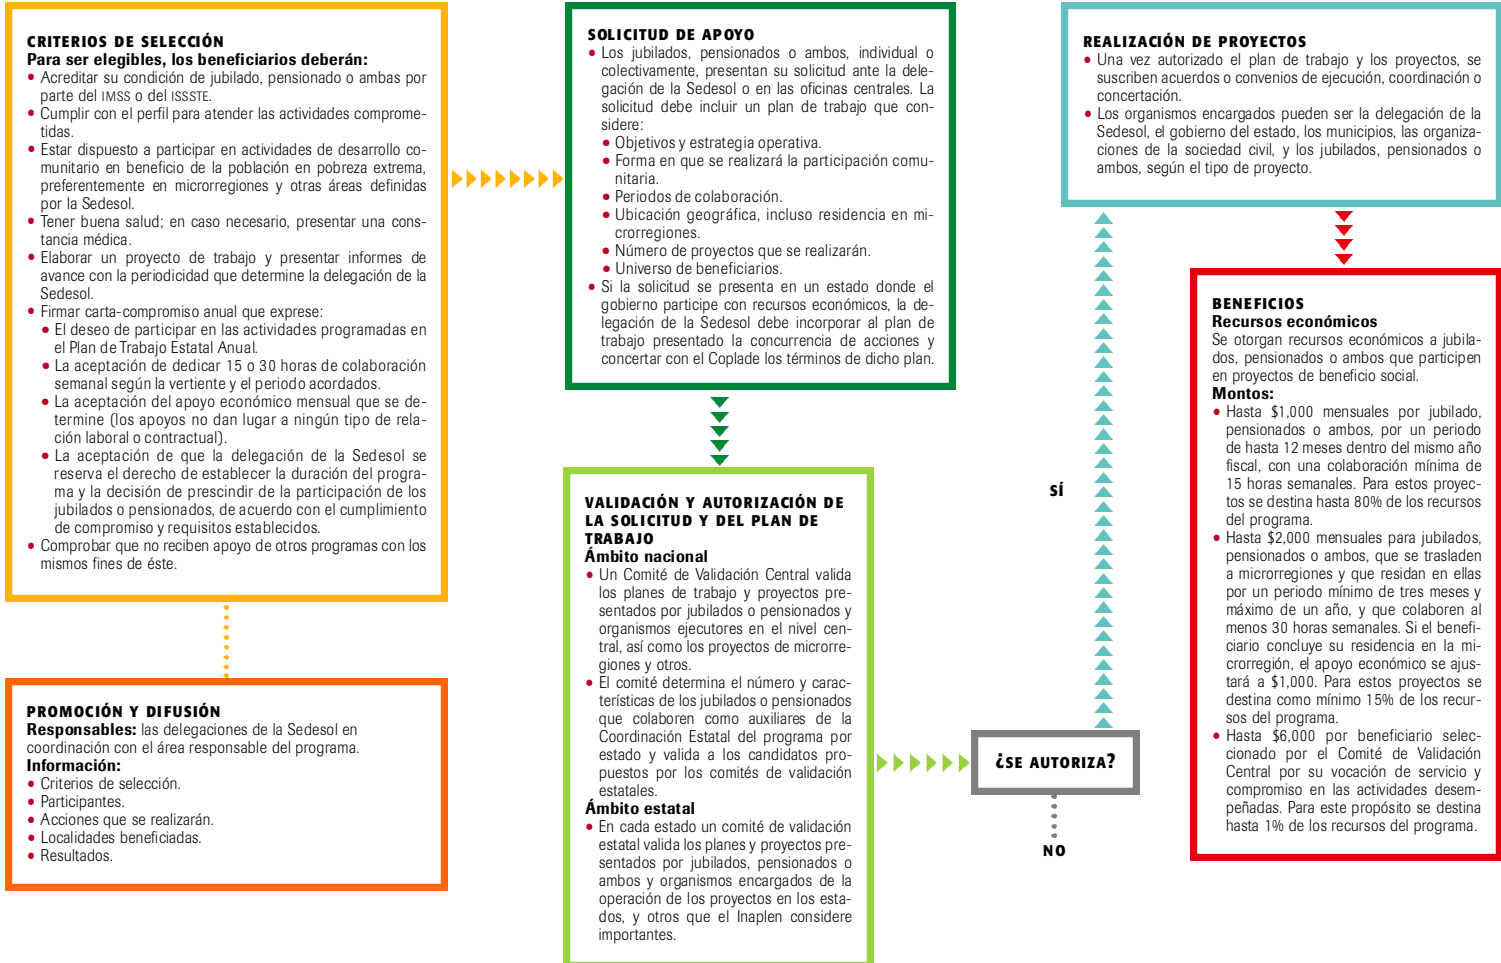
CRITERIOS DE SELECCIÓN
Para ser elegibles, los beneficiarios deberán:
• Acreditar su condición de jubilado, pensionado o ambas por parte del IMSS o del ISSSTE.
• Cumplir con el perfil para atender las actividades comprometidas.
• Estar dispuesto a participar en actividades de desarrollo comunitario en beneficio de la población en pobreza extrema, preferentemente en microrregiones y otras áreas definidas por la Sedesol.
• Tener buena salud; en caso necesario, presentar una constancia médica.
• Elaborar un proyecto de trabajo y presentar informes de avance con la periodicidad que determine la delegación de la Sedesol.
• Firmar carta-compromiso anual que exprese:
• El deseo de participar en las actividades programadas en el Plan de Trabajo Estatal Anual.
• La aceptación de dedicar 15 o 30 horas de colaboración semanal según la vertiente y el periodo acordados.
• La aceptación del apoyo económico mensual que se determine (los apoyos no dan lugar a ningún tipo de relación laboral o contractual).
• La aceptación de que la delegación de la Sedesol se reserva el derecho de establecer la duración del programa y la decisión de prescindir de la participación de los jubilados o pensionados, de acuerdo con el cumplimiento de compromiso y requisitos establecidos.
• Comprobar que no reciben apoyo de otros programas con los mismos fines de éste.

PROMOCIÓN Y DIFUSIÓN
Responsables: las delegaciones de la Sedesol en coordinación con el área responsable del programa.
Información:
• Criterios de selección.
• Participantes.
• Acciones que se realizarán.
• Localidades beneficiadas.
• Resultados.

SOLICITUD DE APOYO
• Los jubilados, pensionados o ambos, individual o colectivamente, presentan su solicitud ante la delegación de la Sedesol o en las oficinas centrales. La solicitud debe incluir un plan de trabajo que considere:
• Objetivos y estrategia operativa.
• Forma en que se realizará la participación comunitaria.
• Periodos de colaboración.
• Ubicación geográfica, incluso residencia en microrregiones.
• Número de proyectos que se realizarán.
• Universo de beneficiarios.
• Si la solicitud se presenta en un estado donde el gobierno participe con recursos económicos, la delegación de la Sedesol debe incorporar al plan de trabajo presentado la concurrencia de acciones y concertar con el Coplade los términos de dicho plan.

VALIDACIÓN Y AUTORIZACIÓN DE LA SOLICITUD Y DEL PLAN DE TRABAJO
Ámbito nacional
• Un Comité de Validación Central valida los planes de trabajo y proyectos presentados por jubilados o pensionados y organismos ejecutores en el nivel central, así como los proyectos de microrregiones y otros.
• El comité determina el número y características de los jubilados o pensionados que colaboren como auxiliares de la Coordinación Estatal del programa por estado y valida a los candidatos propuestos por los comités de validación estatales.
Ámbito estatal
• En cada estado un comité de validación estatal valida los planes y proyectos presentados por jubilados, pensionados o ambos y organismos encargados de la operación de los proyectos en los estados, y otros que el Inaplen considere importantes.

¿SE AUTORIZA?
SÍ
NO

REALIZACIÓN DE PROYECTOS
• Una vez autorizado el plan de trabajo y los proyectos, se suscriben acuerdos o convenios de ejecución, coordinación o concertación.
• Los organismos encargados pueden ser la delegación de la Sedesol, el gobierno del estado, los municipios, las organizaciones de la sociedad civil, y los jubilados, pensionados o ambos, según el tipo de proyecto.

BENEFICIOS
Recursos económicos
Se otorgan recursos económicos a jubilados, pensionados o ambos que participen en proyectos de beneficio social.
Montos:
• Hasta $1,000 mensuales por jubilado, pensionados o ambos, por un periodo de hasta 12 meses dentro del mismo año fiscal, con una colaboración mínima de 15 horas semanales. Para estos proyectos se destina hasta 80% de los recursos del programa.
• Hasta $2,000 mensuales para jubilados, pensionados o ambos, que se trasladen a microrregiones y que residan en ellas por un periodo mínimo de tres meses y máximo de un año, y que colaboren al menos 30 horas semanales. Si el beneficiario concluye su residencia en la microrregión, el apoyo económico se ajustará a $1,000. Para estos proyectos se destina como mínimo 15% de los recursos del programa.
• Hasta $6,000 por beneficiario seleccionado por el Comité de Validación Central por su vocación de servicio y compromiso en las actividades desempeñadas. Para este propósito se destina hasta 1% de los recursos del programa.